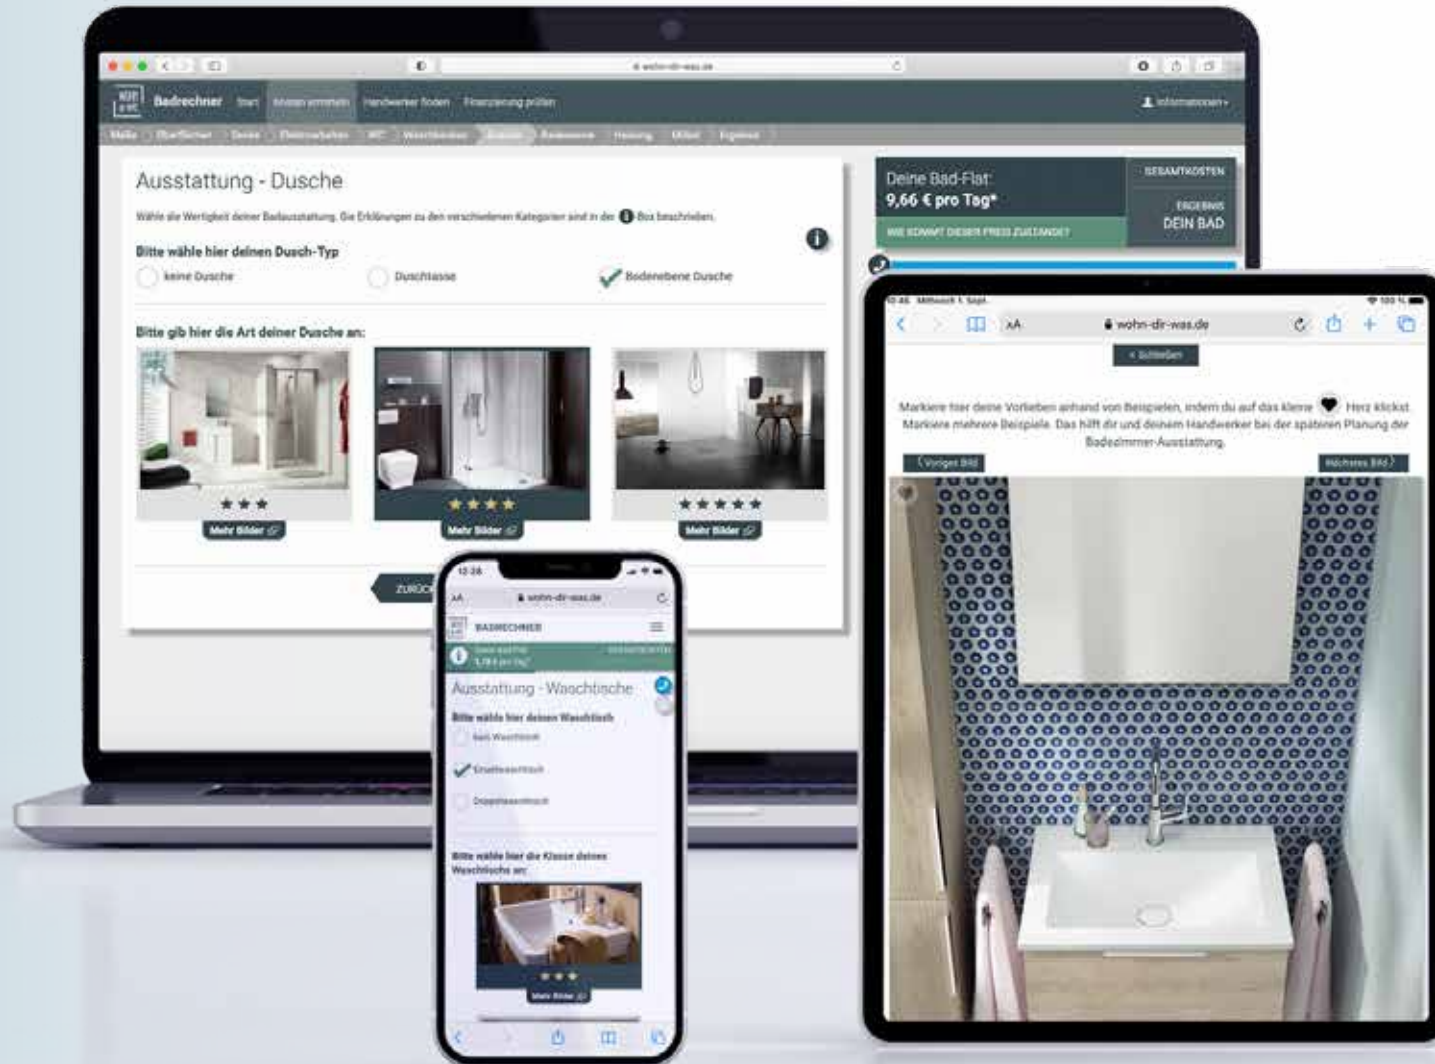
wohn-dir-was.de

Badrechner Start Kosten ermitteln Handwerker finden Finanzierung prüfen

Informationen

Maße Oberflächen Decke Elektroarbeiten WC Waschtische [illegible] Badewanne Heizung Möbel Ergebnis

Ausstattung - Dusche

Wähle die Wertigkeit deiner Badausstattung. Die Erklärungen zu den verschiedenen Kategorien sind in der Box beschrieben.

Bitte wähle hier deinen Dusch-Typ

keine Dusche

Duschtasse

Bodenebene Dusche

Bitte gib hier die Art deiner Dusche an:

★★★

Mehr Bilder

★★★★

Mehr Bilder

★★★★★

Mehr Bilder

ZURÜCK

Deine Bad-Flat:
9,66 € pro Tag*

WIE KOMMT DIESER PREIS ZUSTANDE?

GESAMTKOSTEN

ERGEBNIS
DEIN BAD

9:45 Mittwoch 1. Sept.

100 %

AA

wohn-dir-was.de

< Schließen

Markiere hier deine Vorlieben anhand von Beispielen, indem du auf das kleine Herz klickst. Markiere mehrere Beispiele. Das hilft dir und deinem Handwerker bei der späteren Planung der Badezimmer-Ausstattung.

< Voriges Bild

Nächstes Bild >

12:28

AA

wohn-dir-was.de

BADRECHNER

Deine Bad-Flat:
5,78 € pro Tag*

GESAMTKOSTEN

Ausstattung - Waschtische

Bitte wähle hier deinen Waschtisch

Kein Waschtisch

Einzelwaschtisch

Doppelwaschtisch

Bitte wähle hier die Klasse deines Waschtischs an:

★★★

Mehr Bilder